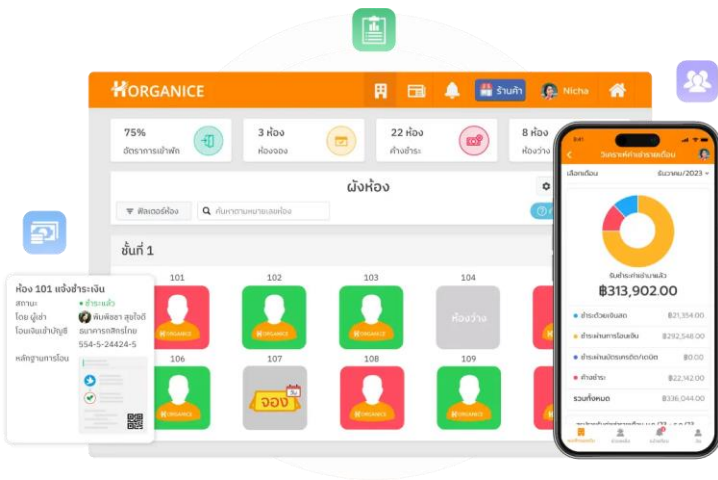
HORGANICE

ร้านค้า

Nicha

75%
อัตราการเข้าพัก

3 ห้อง
ห้องจอง

22 ห้อง
ค้างชำระ

8 ห้อง
ห้องว่าง

ผังห้อง

ฟิลเตอร์ห้อง

ค้นหาตามหมายเลขห้อง

ชั้นที่ 1

101

102

103

104

ห้องว่าง

106

107

จอง

108

109

HORGANICE

ห้อง 101 แจ้งชำระเงิน
สถานะ • ชำระแล้ว
โดย ผู้เช่า พิมพ์ชฎา สุขใจดี
โอนเงินเข้าบัญชี ธนาคารกสิกรไทย
554-5-24424-5
หลักฐานการโอน

วิเคราะห์ค่าเช่ารายเดือน

เลือกเดือน

มิถุนายน/2023

รับชำระค่าเช่าจำนวนแล้ว

฿313,902.00

ชำระด้วยเงินสด ฿21,354.00

ชำระผ่านการโอนเงิน ฿292,548.00

ชำระผ่านบัตรเครดิต/เดบิต ฿0.00

ค้างชำระ ฿22,142.00

รวมทั้งหมด ฿336,044.00